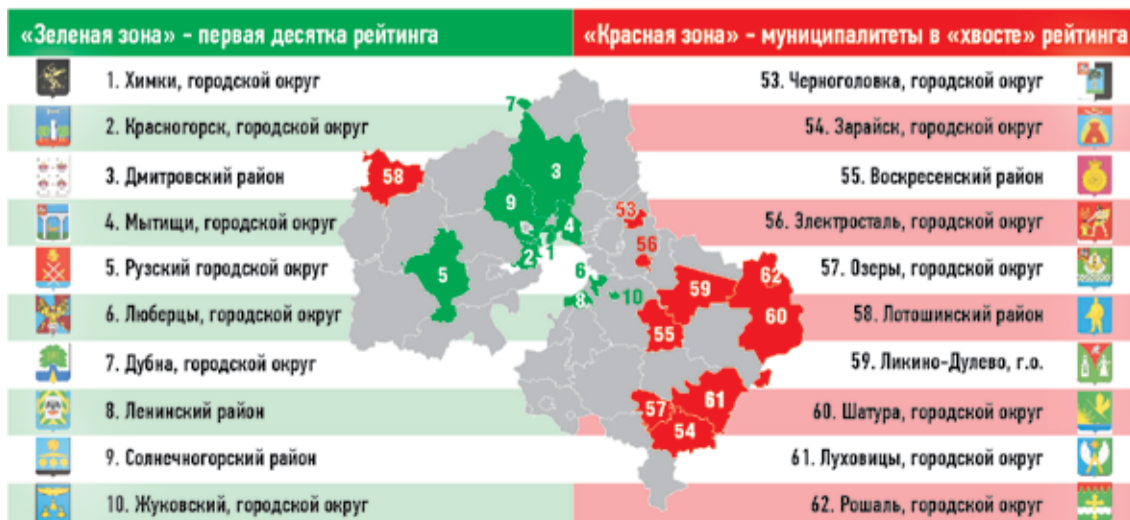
«Зеленая зона» - первая десятка рейтинга

1. Химки, городской округ
2. Красногорск, городской округ
3. Дмитровский район
4. Мытищи, городской округ
5. Рузский городской округ
6. Люберцы, городской округ
7. Дубна, городской округ
8. Ленинский район
9. Солнечногорский район
10. Жуковский, городской округ

«Красная зона» - муниципалитеты в «хвосте» рейтинга

53. Черноголовка, городской округ
54. Зарайск, городской округ
55. Воскресенский район
56. Электросталь, городской округ
57. Озеры, городской округ
58. Лотошинский район
59. Ликино-Дулево, г.о.
60. Шатура, городской округ
61. Луховицы, городской округ
62. Рошаль, городской округ

7
58
3
9
4
53
2
1
56
5
6
62
59
8
10
60
55
61
57
54